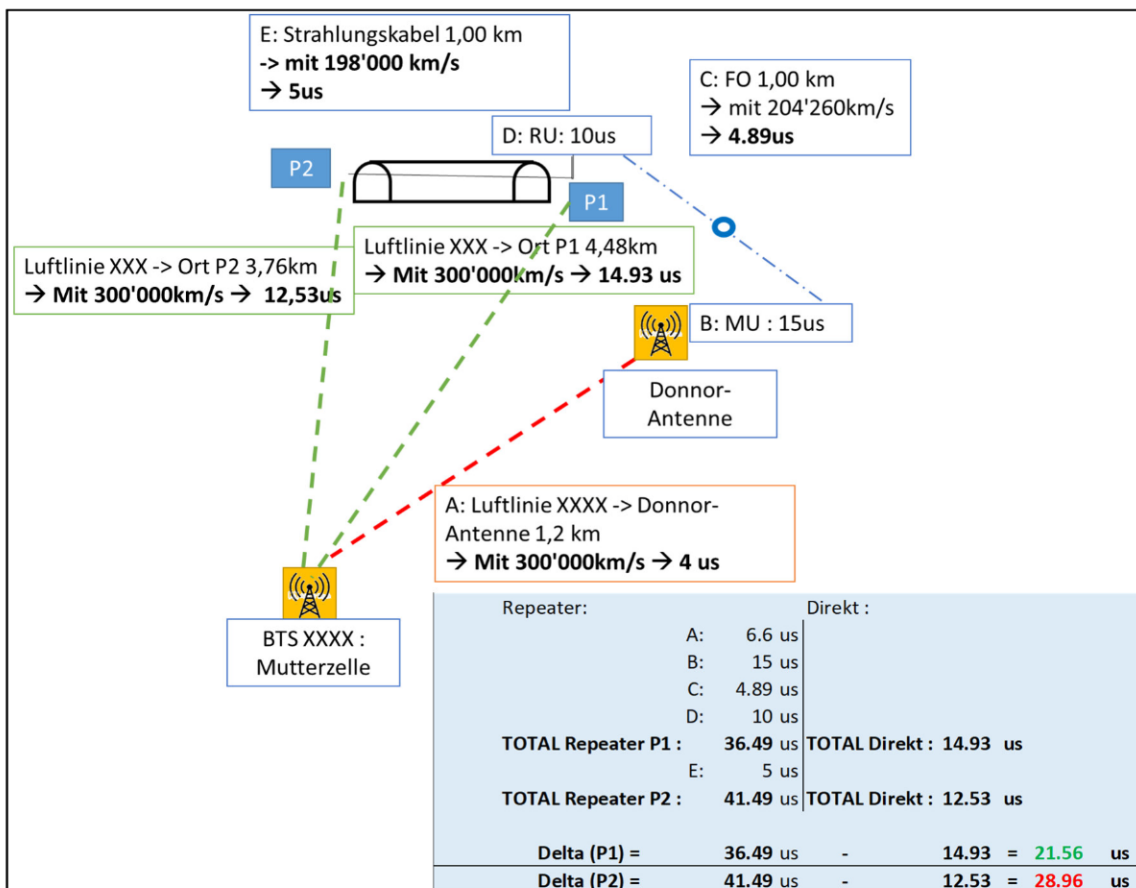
E: Strahlungskabel 1,00 km
-> mit 198'000 km/s
→ 5us

C: FO 1,00 km
→ mit 204'260km/s
→ 4.89us

D: RU: 10us

P2

P1

Luftlinie XXX -> Ort P2 3,76km
→ Mit 300'000km/s → 12,53us

Luftlinie XXX -> Ort P1 4,48km
→ Mit 300'000km/s → 14.93 us

B: MU : 15us

Donnor-Antenne

A: Luftlinie XXXX -> Donnor-Antenne 1,2 km
→ Mit 300'000km/s → 4 us

BTS XXXX : Mutterzelle

| Repeater: | | | Direkt : | | | |
|---|---|---|---|---|---|---|
| A: | 6.6 | us | | | | |
| B: | 15 | us | | | | |
| C: | 4.89 | us | | | | |
| D: | 10 | us | | | | |
| TOTAL Repeater P1 : | 36.49 | us | TOTAL Direkt : | 14.93 | | us |
| E: | 5 | us | | | | |
| TOTAL Repeater P2 : | 41.49 | us | TOTAL Direkt : | 12.53 | | us |
| Delta (P1) = | 36.49 | us | - | 14.93 | = 21.56 | us |
| Delta (P2) = | 41.49 | us | - | 12.53 | = 28.96 | us |